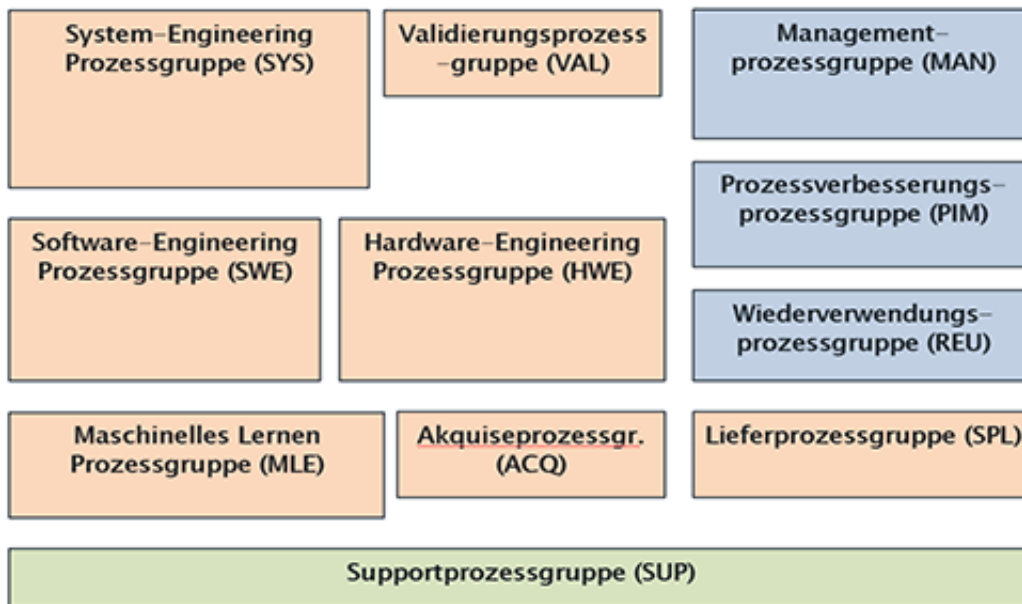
System-Engineering Prozessgruppe (SYS)

Validierungsprozess -gruppe (VAL)

Management-prozessgruppe (MAN)

Prozessverbesserungs-prozessgruppe (PIM)

Software-Engineering Prozessgruppe (SWE)

Hardware-Engineering Prozessgruppe (HWE)

Wiederverwendungs-prozessgruppe (REU)

Maschinelles Lernen Prozessgruppe (MLE)

Akquiseprozessgr. (ACQ)

Lieferprozessgruppe (SPL)

Supportprozessgruppe (SUP)